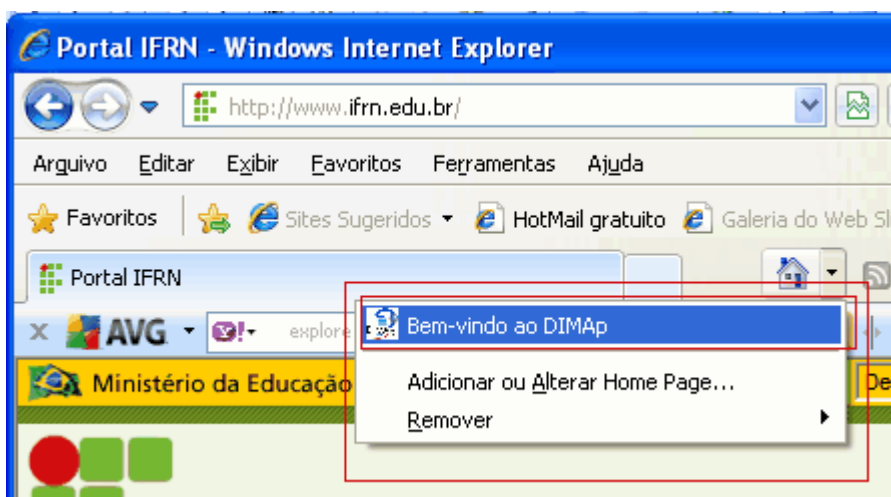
Portal IFRN - Windows Internet Explorer

http://www.ifrn.edu.br/

Arquivo Editar Exibir Favoritos Ferramentas Ajuda

Favoritos Sites Sugeridos HotMail gratuito Galeria do Web Sl

Portal IFRN

AVG explore

Bem-vindo ao DIMAp

Ministério da Educação

Adicionar ou Alterar Home Page...

Remover

De